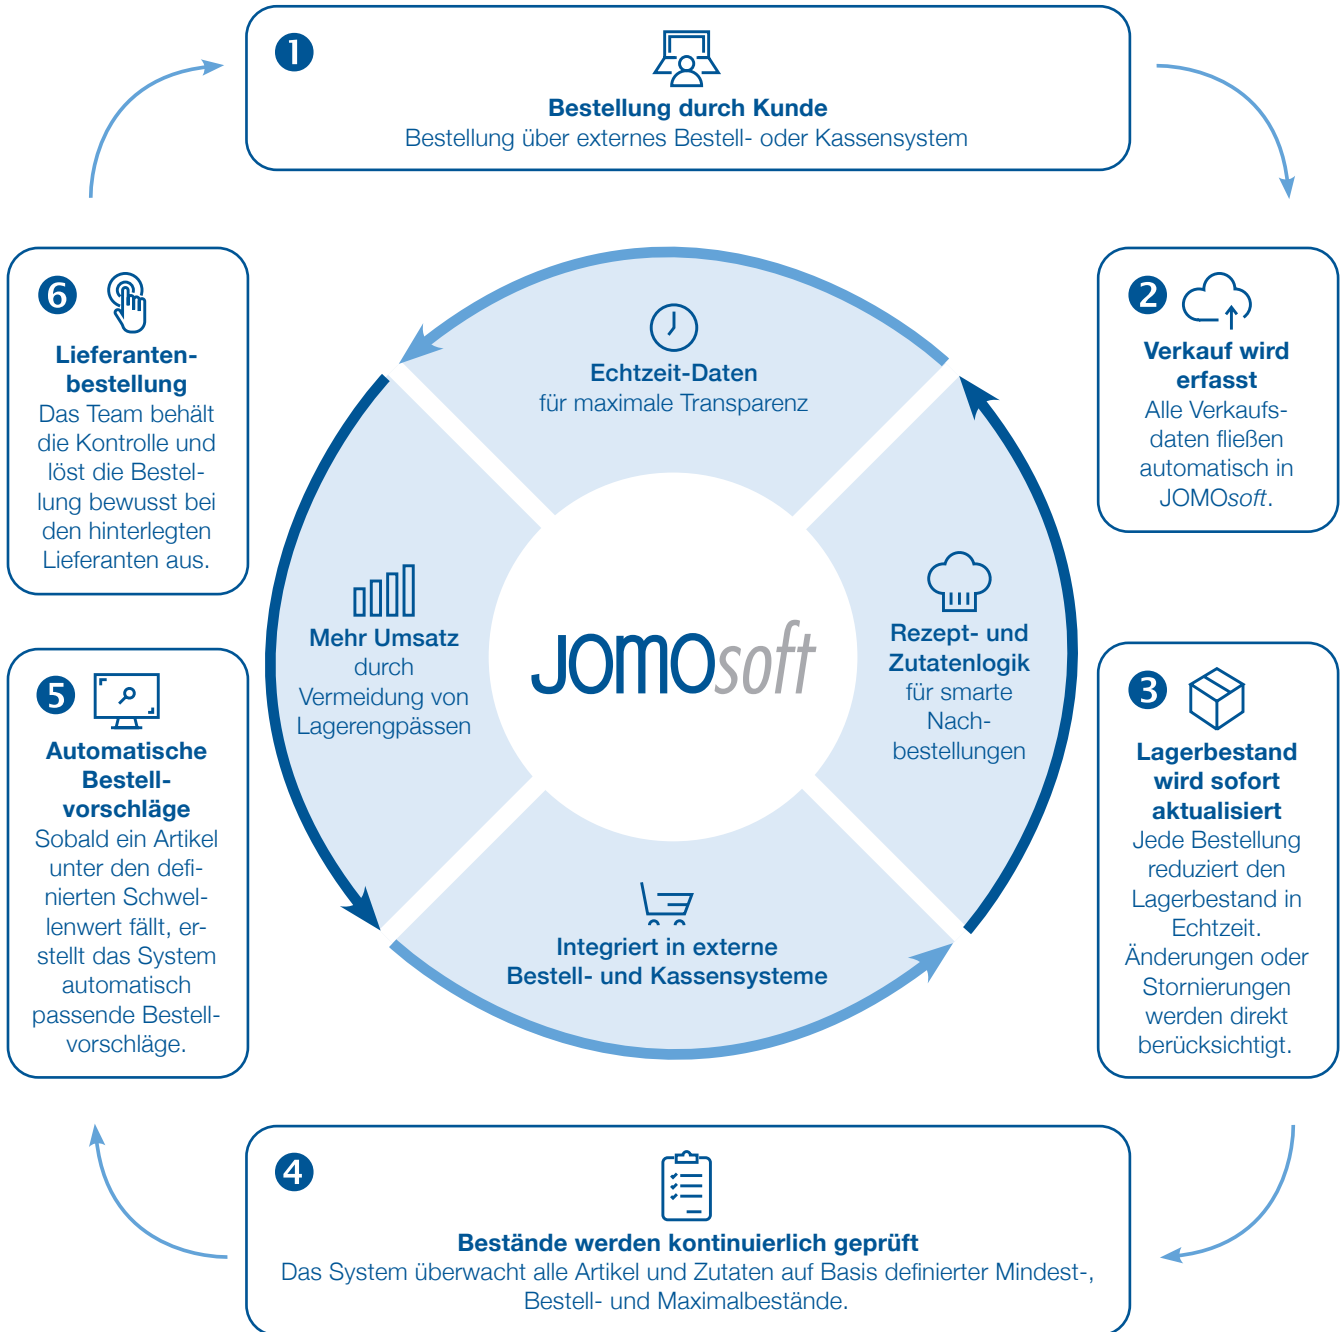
1
Bestellung durch Kunde
Bestellung über externes Bestell- oder Kassensystem

2
Verkauf wird erfasst
Alle Verkaufsdaten fließen automatisch in JOMOsoft.

3
Lagerbestand wird sofort aktualisiert
Jede Bestellung reduziert den Lagerbestand in Echtzeit. Änderungen oder Stornierungen werden direkt berücksichtigt.

4
Bestände werden kontinuierlich geprüft
Das System überwacht alle Artikel und Zutaten auf Basis definierter Mindest-, Bestell- und Maximalbestände.

5
Automatische Bestellvorschläge
Sobald ein Artikel unter den definierten Schwellenwert fällt, erstellt das System automatisch passende Bestellvorschläge.

6
Lieferantenbestellung
Das Team behält die Kontrolle und löst die Bestellung bewusst bei den hinterlegten Lieferanten aus.

Echtzeit-Daten
für maximale Transparenz

Rezept- und Zutatenlogik
für smarte Nachbestellungen

Integriert in externe Bestell- und Kassensysteme

Mehr Umsatz
durch Vermeidung von Lagerengpässen

JOMOsoft